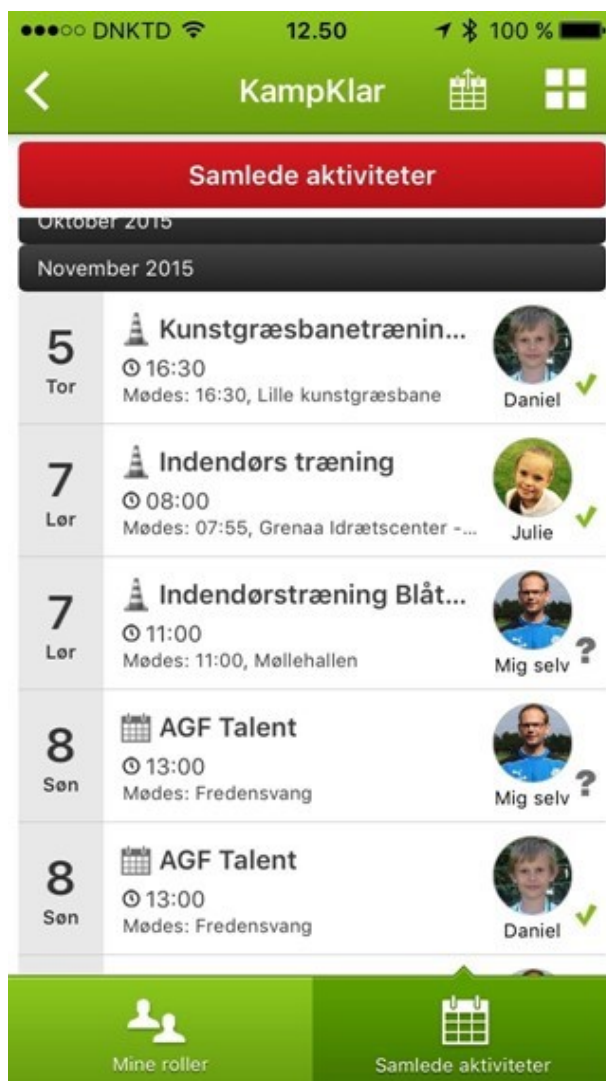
●●●○○ DNKTD 12.50 100 %

KampKlar

Samlede aktiviteter

Oktober 2015

November 2015

5
Tor
Kunstgræsbanetrænin...
16:30
Mødes: 16:30, Lille kunstgræsbane
Daniel ✓

7
Lør
Indendørs træning
08:00
Mødes: 07:55, Grenaa Idrætscenter -...
Julie ✓

7
Lør
Indendørstræning Blåt...
11:00
Mødes: 11:00, Møllehallen
Mig selv ?

8
Søn
AGF Talent
13:00
Mødes: Fredensvang
Mig selv ?

8
Søn
AGF Talent
13:00
Mødes: Fredensvang
Daniel ✓

Mine roller
Samlede aktiviteter